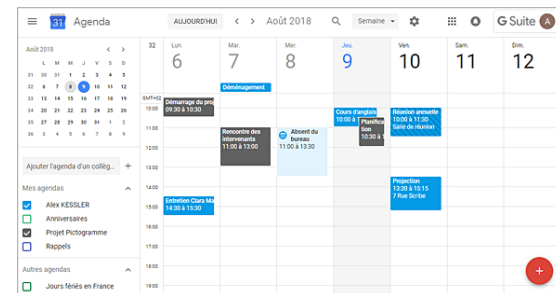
31 Agenda
AUJOURD'HUI
Août 2018
Semaine
G Suite
Août 2018
L M M J V S D
30 31 1 2 3 4 5
6 7 8 9 10 11 12
13 14 15 16 17 18 19
20 21 22 23 24 25 26
27 28 29 30 31 1 2
3 4 5 6 7 8 9
Ajouter l'agenda d'un collèg...
Mes agendas
Alex KESSLER
Anniversaires
Projet Pictogramme
Rappels
Autres agendas
Jours fériés en France

32
Lun. 6
Mar. 7
Mer. 8
Jeu. 9
Ven. 10
Sam. 11
Dim. 12
GMT+02
10:00
11:00
12:00
13:00
14:00
15:00
16:00
17:00
Déménagement
Démarrage du proj 09:30 à 10:00
Rencontre des intervenants 11:00 à 13:00
Absent du bureau 11:00 à 13:30
Cours d'anglais 10:00 à 1
Planification 10:30 à
Réunion annuelle 10:00 à 11:30 Salle de réunion
Projection 13:30 à 15:15 7 Rue Scribe
Entretien Clara Ma 14:30 à 15:30